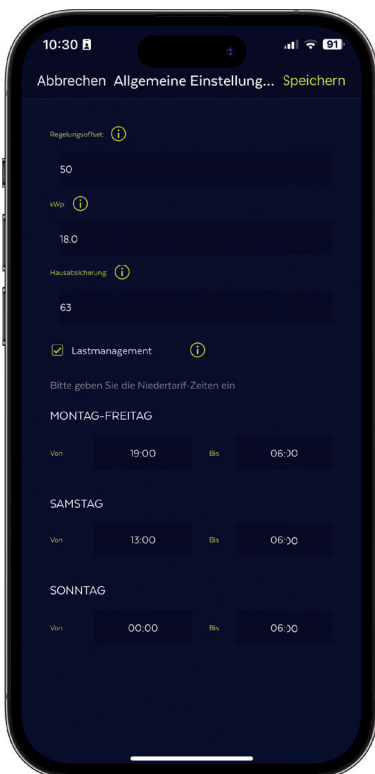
10:30 91

Abbrechen Allgemeine Einstellung... Speichern

Regelungsoffset: ⓘ

50

kWp: ⓘ

18.0

Hausabsicherung: ⓘ

63

Lastmanagement ⓘ

Bitte geben Sie die Niedertarif-Zeiten ein

MONTAG-FREITAG

Von 19:00 Bis 06:00

SAMSTAG

Von 13:00 Bis 06:00

SONNTAG

Von 00:00 Bis 06:00